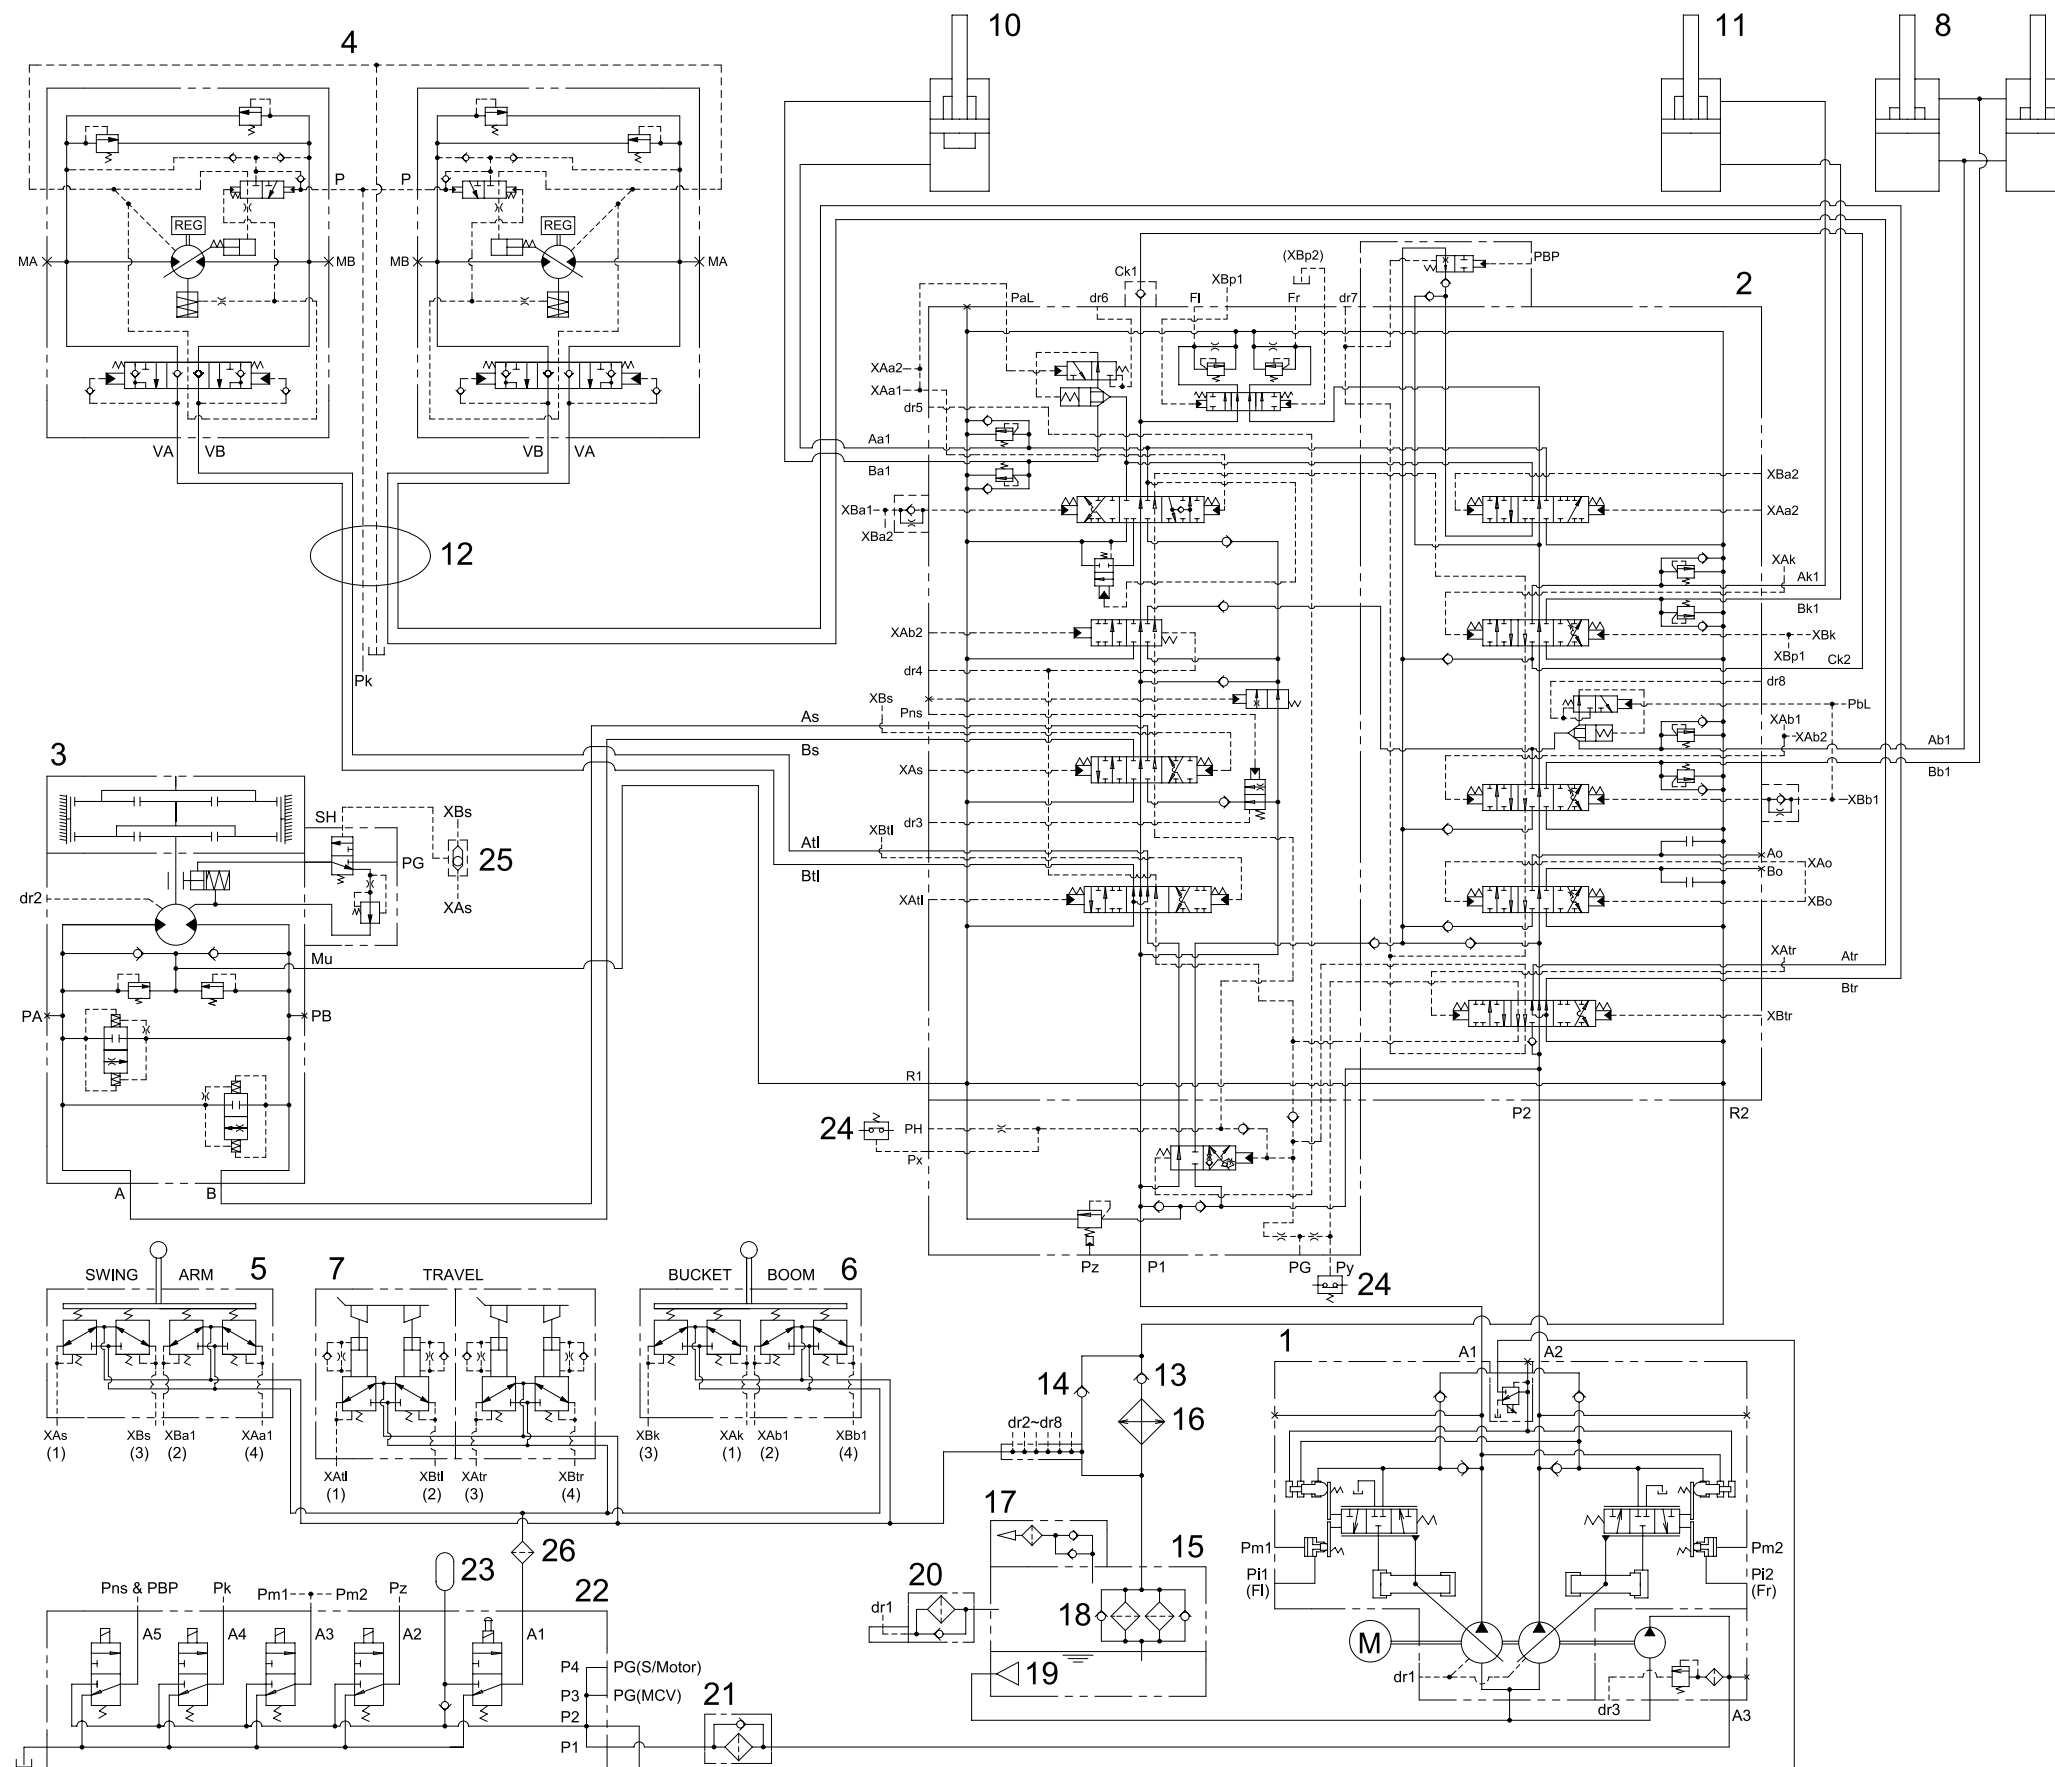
4
10
11
8
P
P
REG
REG
MA
MB
MB
MA
VA
VB
VB
VA
12
Pk
(XBp2)
Ck1
XBp1
PBP
PaL
dr6
Fl
Fr
dr7
2
XAa2
XAa1
dr5
Aa1
Ba1
XBa2
XBa1
XBa2
XAa2
XAk
Ak1
Bk1
XAb2
XBk
XBp1
Ck2
dr4
dr8
XBs
Pns
PbL
As
XAb1
XAb2
Bs
Ab1
XAs
Bb1
XBb1
dr3
XBtl
Atl
Ao
XAo
Btl
Bo
XAtl
XBo
XAtr
Atr
Btr
XBtr
R1
P2
R2
3
SH
XBs
PG
25
XAs
dr2
Mu
PA
PB
A
B
24
PH
Px
Pz
P1
PG
Py
24
SWING
ARM
5
7
TRAVEL
BUCKET
BOOM
6
XAs
(1)
XBs
(3)
XBa1
(2)
XAa1
(4)
XAtl
(1)
XBtl
(2)
XAtr
(3)
XBtr
(4)
XBk
(3)
XAk
(1)
XAb1
(2)
XBb1
(4)
1
A1
A2
14
13
16
dr2~dr8
17
15
26
23
22
Pns & PBP
Pk
Pm1
Pm2
Pz
A5
A4
A3
A2
A1
P4
PG(S/Motor)
P3
PG(MCV)
P2
P1
21
20
dr1
18
19
Pm1
Pi1
(Fl)
Pm2
Pi2
(Fr)
M
dr1
dr3
A3